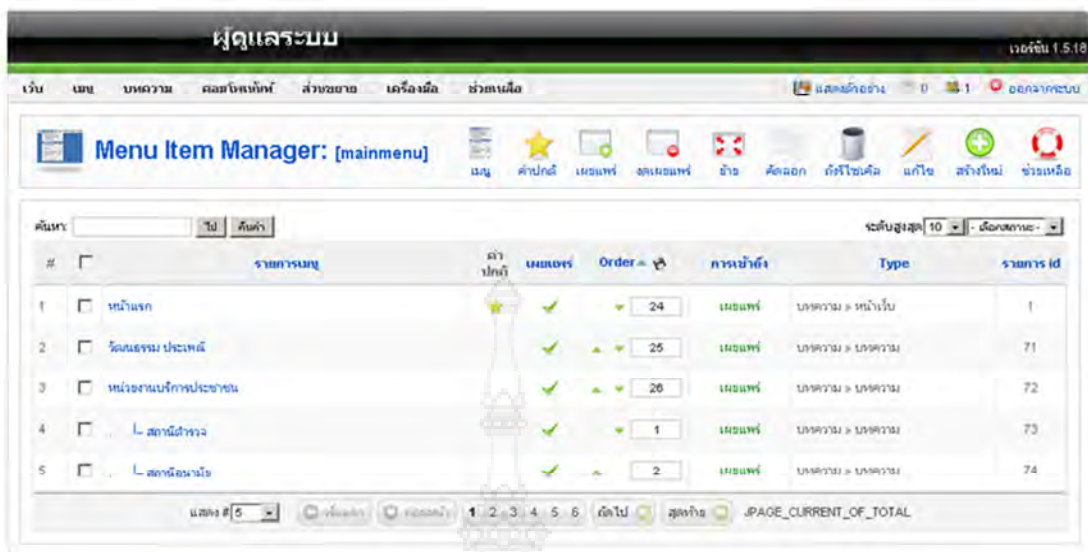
ผู้ดูแลระบบ

เวอร์ชั่น 1.5.18

เว็บ เมนู บทความ คอมโพเน้นท์ ส่วนขยาย เครื่องมือ ช่วยเหลือ

แสดงตัวอย่าง 0 1 ออกจากระบบ

Menu Item Manager: [mainmenu]

เมนู ค่าปกติ เผยแพร่ ไม่เผยแพร่ ย้าย คัดลอก ถังรีไซเคิล แก้ไข สร้างใหม่ ช่วยเหลือ

ค้นหา: ไป คืนค่า

ระดับสูงสุด 10 - เลือกสถานะ -

| # | | รายการเมนู | ค่าปกติ | เผยแพร่ | Order | การเข้าถึง | Type | รายการ id |
|---|---|---|---|---|---|---|---|---|
| 1 | | หน้าแรก | | | 24 | เผยแพร่ | บทความ » หน้าเว็บ | 1 |
| 2 | | วัฒนธรรม ประเพณี | | | 25 | เผยแพร่ | บทความ » บทความ | 71 |
| 3 | | หน่วยงานบริการประชาชน | | | 26 | เผยแพร่ | บทความ » บทความ | 72 |
| 4 | | . L สถานีตำรวจ | | | 1 | เผยแพร่ | บทความ » บทความ | 73 |
| 5 | | . L สถานีอนามัย | | | 2 | เผยแพร่ | บทความ » บทความ | 74 |

แสดง # 5 เริ่มต้น ก่อนหน้า 1 2 3 4 5 6 ถัดไป สุดท้าย JPAGE_CURRENT_OF_TOTAL